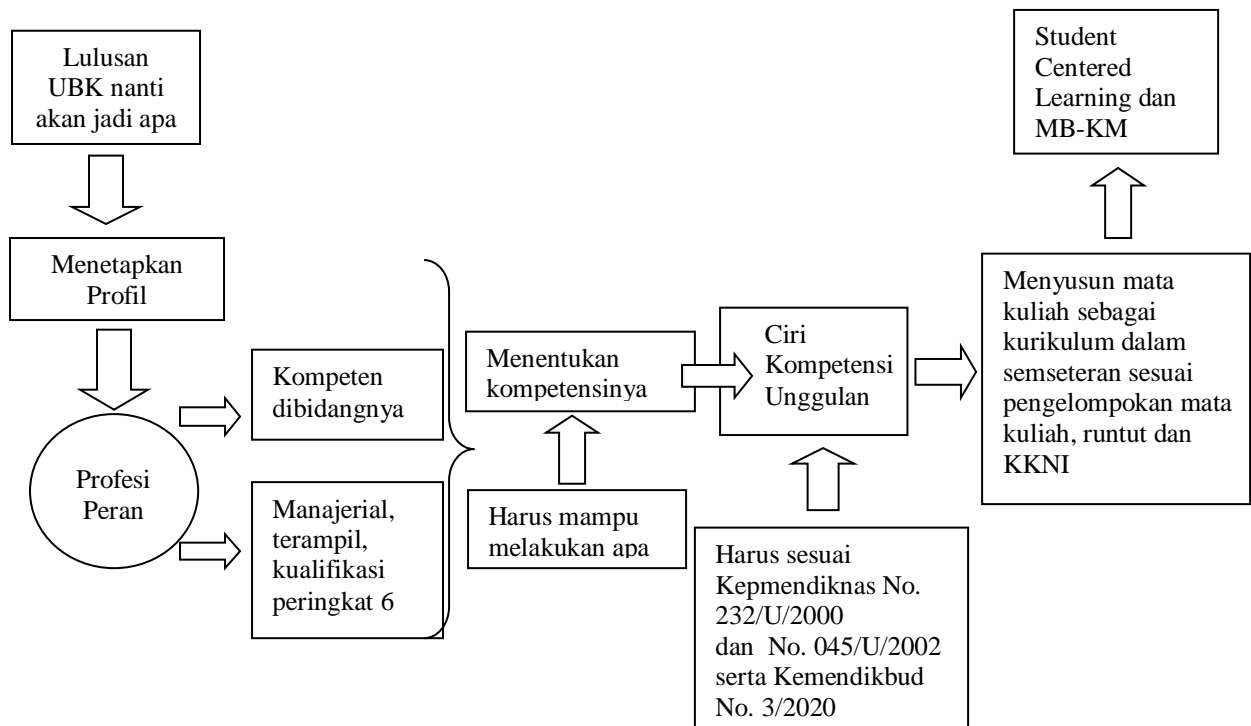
Lulusan UBK nanti akan jadi apa

Menetapkan Profil

Profesi Peran

Kompeten dibidangnya

Manajerial, terampil, kualifikasi peringkat 6

Menentukan kompetensinya

Harus mampu melakukan apa

Ciri Kompetensi Unggulan

Harus sesuai Kepmendiknas No. 232/U/2000 dan No. 045/U/2002 serta Kemendikbud No. 3/2020

Menyusun mata kuliah sebagai kurikulum dalam semseteran sesuai pengelompokan mata kuliah, runtut dan KKNI

Student Centered Learning dan MB-KM